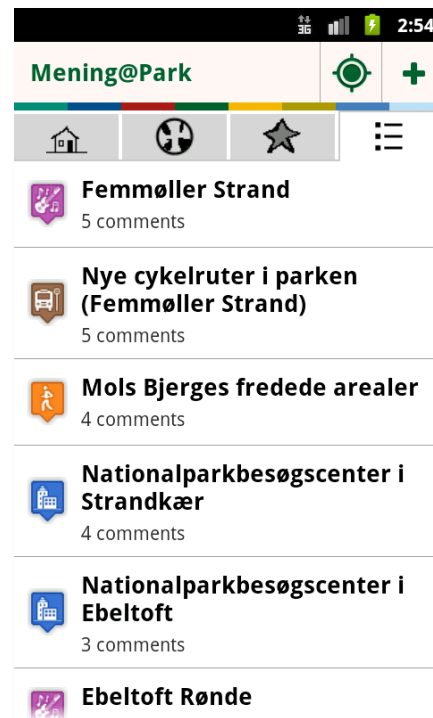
3G 2:54

Mening@Park

+

Femmøller Strand
5 comments

Nye cykelruter i parken (Femmøller Strand)
5 comments

Mols Bjerges fredede arealer
4 comments

Nationalparkbesøgscenter i Strandkær
4 comments

Nationalparkbesøgscenter i Ebeltoft
3 comments

Ebeltoft Rønde